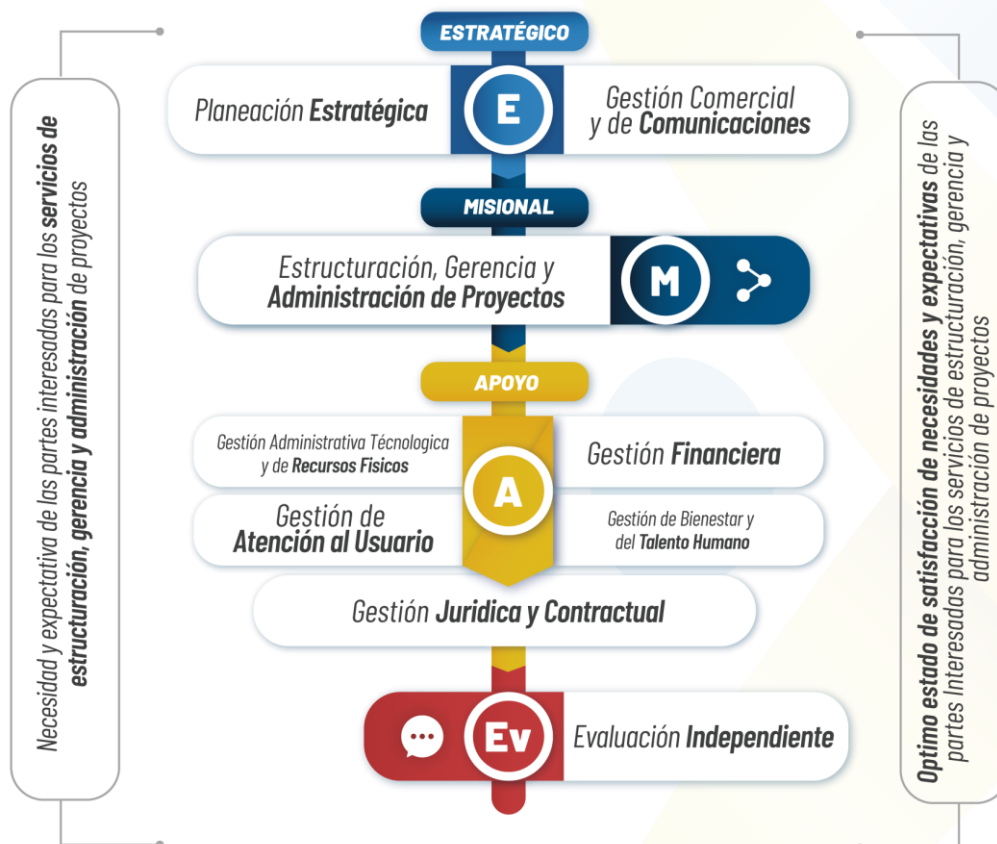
Necesidad y expectativa de las partes interesadas para los servicios de estructuración, gerencia y administración de proyectos

ESTRATÉGICO

Planeación Estratégica

E

Gestión Comercial y de Comunicaciones

MISIONAL

Estructuración, Gerencia y Administración de Proyectos

M

APOYO

Gestión Administrativa Técnologica y de Recursos Fisicos

A

Gestión Financiera

Gestión de Atención al Usuario

Gestión de Bienestar y del Talento Humano

Gestión Juridica y Contractual

Ev

Evaluación Independiente

Optimo estado de satisfacción de necesidades y expectativas de las partes Interesadas para los servicios de estructuración, gerencia y administración de proyectos